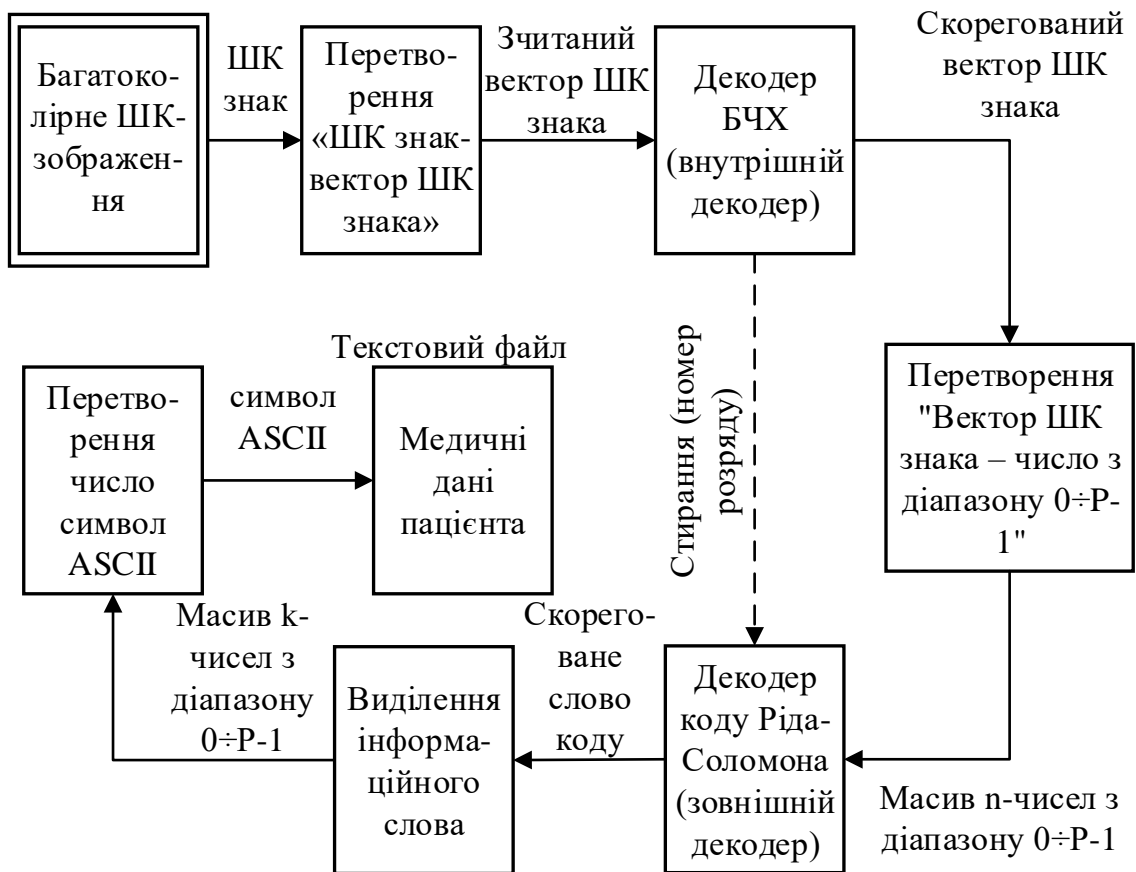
Багатоколірне ШК-зображення

ШК знак

Перетворення «ШК знак-вектор ШК знака»

Зчитаний вектор ШК знака

Декодер БЧХ (внутрішній декодер)

Скорегований вектор ШК знака

Стирання (номер розряду)

Перетворення "Вектор ШК знака – число з діапазону 0÷P-1"

Текстовий файл

Перетворення число символ ASCII

символ ASCII

Медичні дані пацієнта

Масив k-чисел з діапазону 0÷P-1

Виділення інформаційного слова

Скореговане слово коду

Декодер коду Ріда-Соломона (зовнішній декодер)

Масив n-чисел з діапазону 0÷P-1